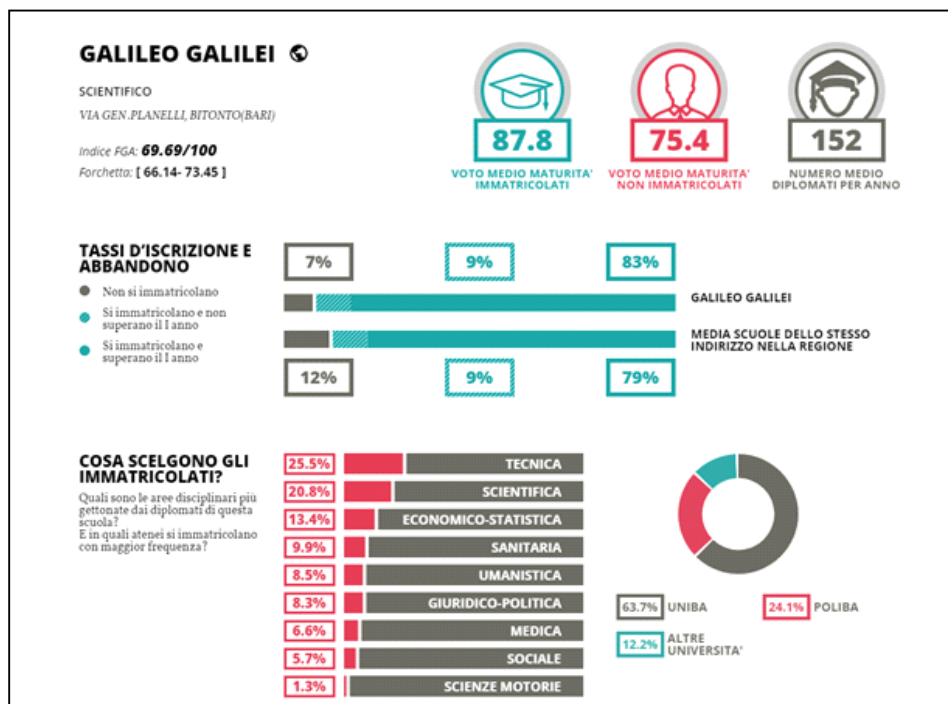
GALILEO GALILEI

SCIENTIFICO

VIA GEN.PLANELLI, BITONTO(BARI)

Indice FGA: **69.69/100**

Forchetta: [ 66.14- 73.45 ]

87.8

VOTO MEDIO MATURITA' IMMATRICOLATI

75.4

VOTO MEDIO MATURITA' NON IMMATRICOLATI

152

NUMERO MEDIO DIPLOMATI PER ANNO

TASSI D'ISCRIZIONE E ABBANDONO

Non si immatricolano

Si immatricolano e non superano il I anno

Si immatricolano e superano il I anno

7%

9%

83%

GALILEO GALILEI

MEDIA SCUOLE DELLO STESSO INDIRIZZO NELLA REGIONE

12%

9%

79%

COSA SCELGONO GLI IMMATRICOLATI?

Quali sono le aree disciplinari più gettonate dai diplomati di questa scuola? E in quali atenei si immatricolano con maggior frequenza?

25.5% TECNICA

20.8% SCIENTIFICA

13.4% ECONOMICO-STATISTICA

9.9% SANITARIA

8.5% UMANISTICA

8.3% GIURIDICO-POLITICA

6.6% MEDICA

5.7% SOCIALE

1.3% SCIENZE MOTORIE

63.7% UNIBA

24.1% POLIBA

12.2% ALTRE UNIVERSITA'